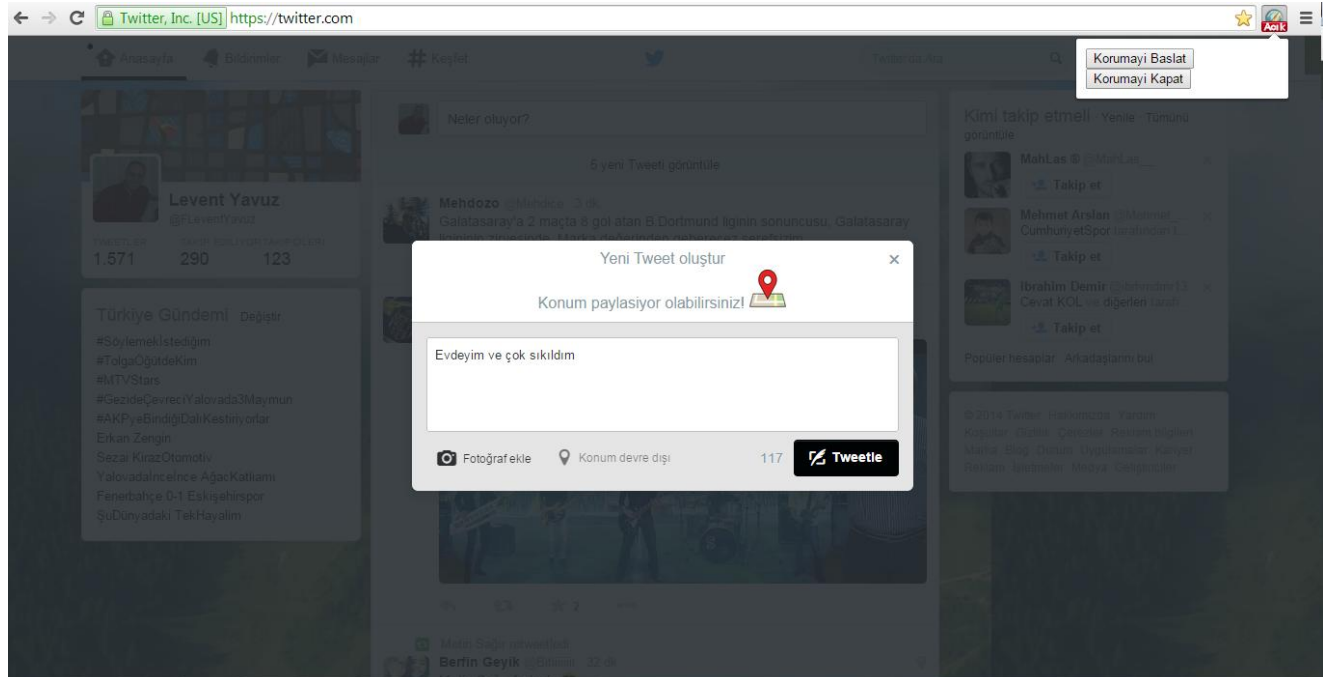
Twitter, Inc. [US] https://twitter.com

Açık

Korumayi Baslat
Korumayi Kapat

Anasayfa Bildirimler Mesajlar Keşfet

Twitter'da Ara

Levent Yavuz
@LeventYavuz

TWEETLER 1.571
TAKİP EDİLİYOR 290
TAKİPÇİLER 123

Türkiye Gündemi · Değiştir
#SöylemekIstediğim
#TolgaÖğütdeKim
#MTVStars
#GezideÇevreciYalovada3Maymun
#AKPyeBindiğiDalıKestiniyorlar
Erkan Zengin
Sezai KirazOtomotiv
YalovadaInceInce AğacKatliami
Fenerbahçe 0-1 Eskişehirspor
ŞuDünyadaki TekHayalim

Neler oluyor?

6 yeni Tweeti görüntüle

Mehdozo @Mehdoz · 3 dk
Galatasaray'a 2 maçta 8 gol atan B.Dortmund liginin sonuncusu. Galatasaray liginin zirvesinde. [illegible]

Yeni Tweet oluştur

Konum paylasiyor olabilirsiniz!

Evdeyim ve çok sıkıldım

Fotoğraf ekle
Konum devre dışı
117
Tweetle

Mehin Sağır retweetledi
Berfin Geyik @Birgiz · 32 dk

Kimi takip etmeli · Yenile · Tümünü görüntüle
MahLas @MahLas__
Takip et
Mehmet Arslan @Mehmet_
CumhuriyetSpor tarafından t...
Takip et
İbrahim Demir @ibrdemir13
Cevat KOL ve diğerleri tarafı...
Takip et
Popüler hesaplar · Arkadaşlarını bul

© 2014 Twitter Hakkımızda Yardım Koşullar Gizlilik Çerezler Reklam bilgileri Marka Blog Durum Uygulamalar Kariyer Reklam işletmeler Medya Geliştiriciler